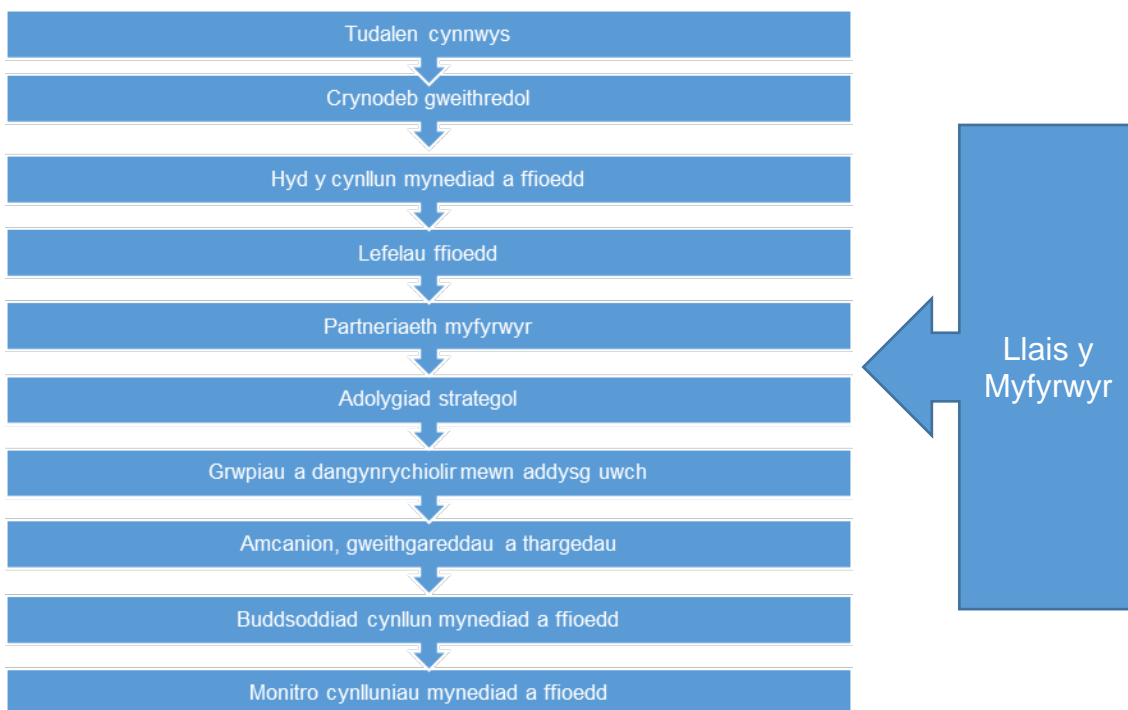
Tudalen cynnwys

Crynodeb gweithredol

Hyd y cynllun mynediad a ffioedd

Lefelau ffioedd

Partneriaeth myfyrwyr

Adolygiad strategol

Grwpiau a dangynrychiolir mewn addysg uwch

Amcanion, gweithgareddau a thargedau

Buddsoddiad cynllun mynediad a ffioedd

Monitro cynlluniau mynediad a ffioedd

Llais y Myfyrwyr